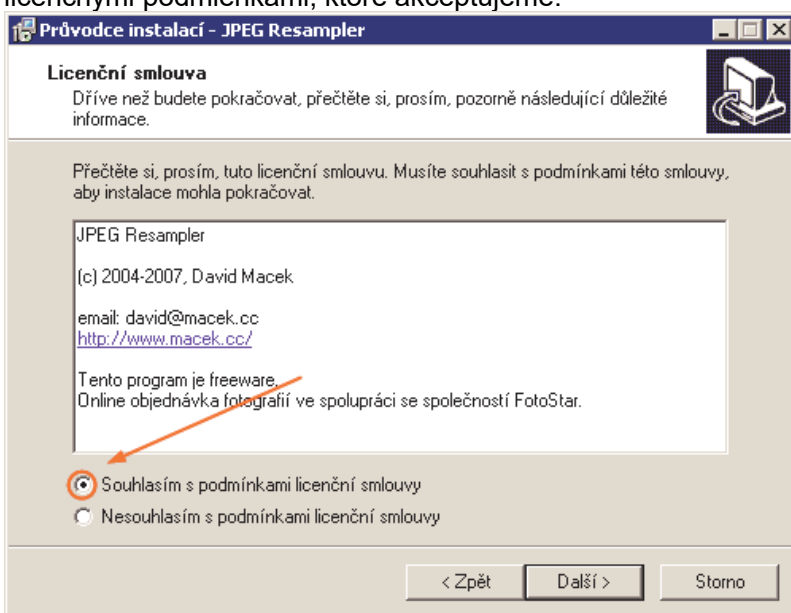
licenčnými podmienkami, ktoré akceptujeme.

Průvodce instalací - JPEG Resampler

Licenční smlouva
Dříve než budete pokračovat, přečtěte si, prosím, pozorně následující důležité informace.

Přečtěte si, prosím, tuto licenční smlouvu. Musíte souhlasit s podmínkami této smlouvy, aby instalace mohla pokračovat.

JPEG Resampler

(c) 2004-2007, David Macek

email: david@macek.cc
http://www.macek.cc/

Tento program je freeware.
Online objednávka fotografií ve spolupráci se společností FotoStar.

Souhlasím s podmínkami licenční smlouvy
Nesouhlasím s podmínkami licenční smlouvy

< Zpět
Další >
Storno